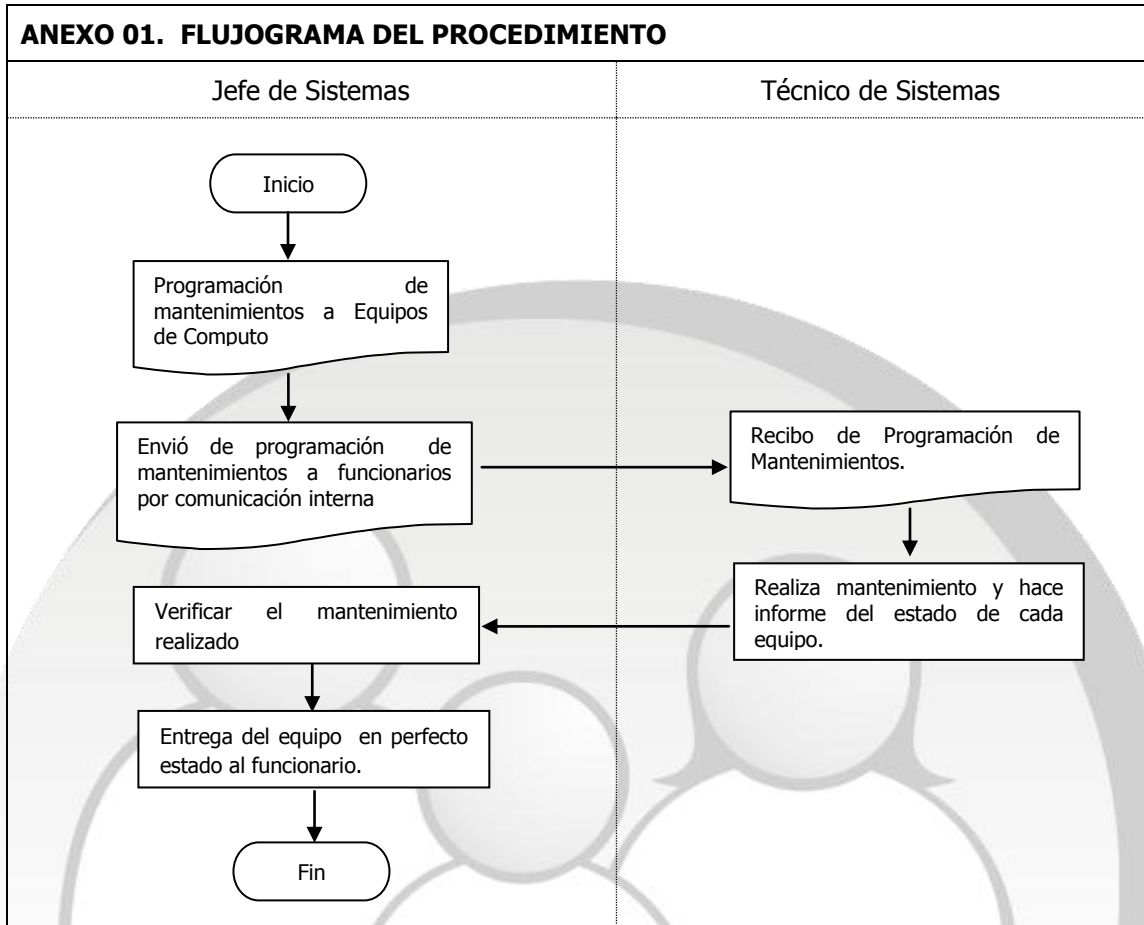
ANEXO 01. FLUJOGRAMA DEL PROCEDIMIENTO

Jefe de Sistemas

Técnico de Sistemas

Inicio

Programación de mantenimientos a Equipos de Computo

Envió de programación de mantenimientos a funcionarios por comunicación interna

Recibo de Programación de Mantenimientos.

Realiza mantenimiento y hace informe del estado de cada equipo.

Verificar el mantenimiento realizado

Entrega del equipo en perfecto estado al funcionario.

Fin